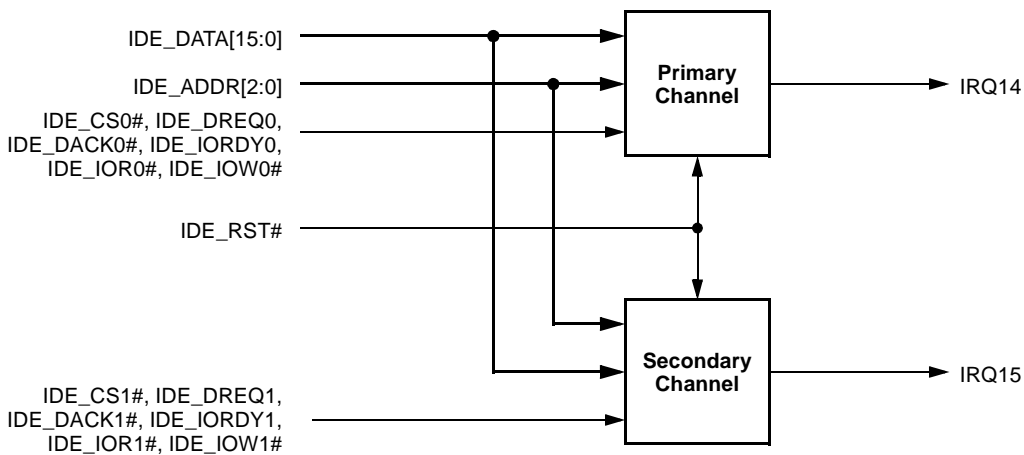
IDE_DATA[15:0]

IDE_ADDR[2:0]

IDE_CS0#, IDE_DREQ0, IDE_DACK0#, IDE_IORDY0, IDE_IOR0#, IDE_IOW0#

Primary Channel

IRQ14

IDE_RST#

Secondary Channel

IRQ15

IDE_CS1#, IDE_DREQ1, IDE_DACK1#, IDE_IORDY1, IDE_IOR1#, IDE_IOW1#